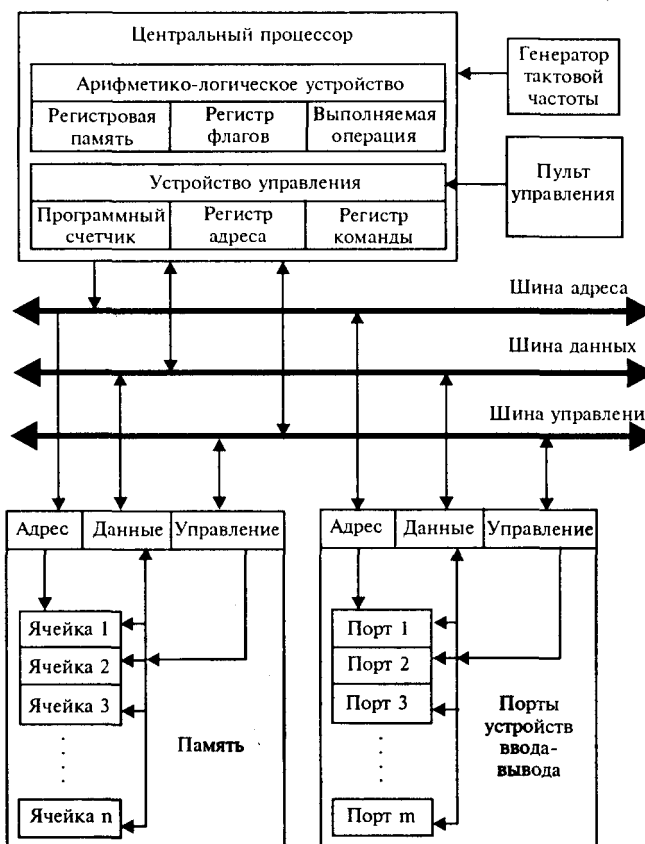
Центральный процессор

Арифметико-логическое устройство

| Регистровая память | Регистр флагов | Выполняемая операция |
|---|---|---|

Устройство управления

| Программный счетчик | Регистр адреса | Регистр команды |
|---|---|---|

Генератор тактовой частоты

Пульт управления

Шина адреса

Шина данных

Шина управлени

| Адрес | Данные | Управление |
|---|---|---|

Ячейка 1

Ячейка 2

Ячейка 3

.
.
.

Ячейка n

Память

| Адрес | Данные | Управление |
|---|---|---|

Порт 1

Порт 2

Порт 3

.
.
.

Порт m

Порты устройств ввода-вывода